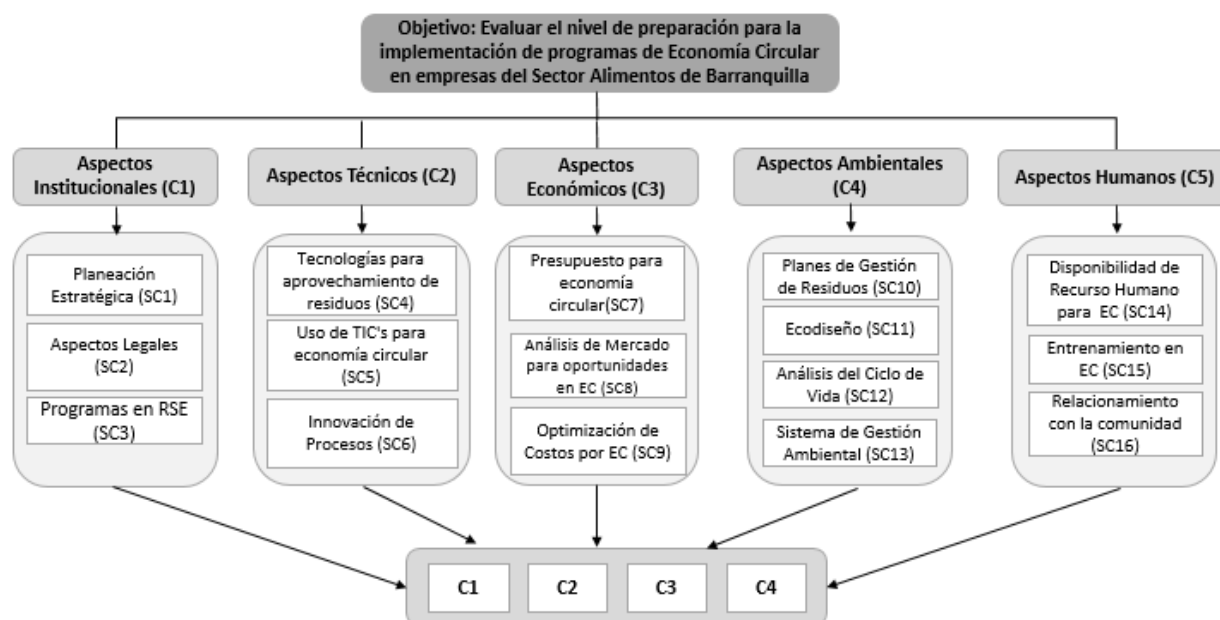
Objetivo: Evaluar el nivel de preparación para la implementación de programas de Economía Circular en empresas del Sector Alimentos de Barranquilla

Aspectos Institucionales (C1)

Planeación Estratégica (SC1)

Aspectos Legales (SC2)

Programas en RSE (SC3)

Aspectos Técnicos (C2)

Tecnologías para aprovechamiento de residuos (SC4)

Uso de TIC's para economía circular (SC5)

Innovación de Procesos (SC6)

Aspectos Económicos (C3)

Presupuesto para economía circular(SC7)

Análisis de Mercado para oportunidades en EC (SC8)

Optimización de Costos por EC (SC9)

Aspectos Ambientales (C4)

Planes de Gestión de Residuos (SC10)

Ecodiseño (SC11)

Análisis del Ciclo de Vida (SC12)

Sistema de Gestión Ambiental (SC13)

Aspectos Humanos (C5)

Disponibilidad de Recurso Humano para EC (SC14)

Entrenamiento en EC (SC15)

Relacionamiento con la comunidad (SC16)

C1 C2 C3 C4